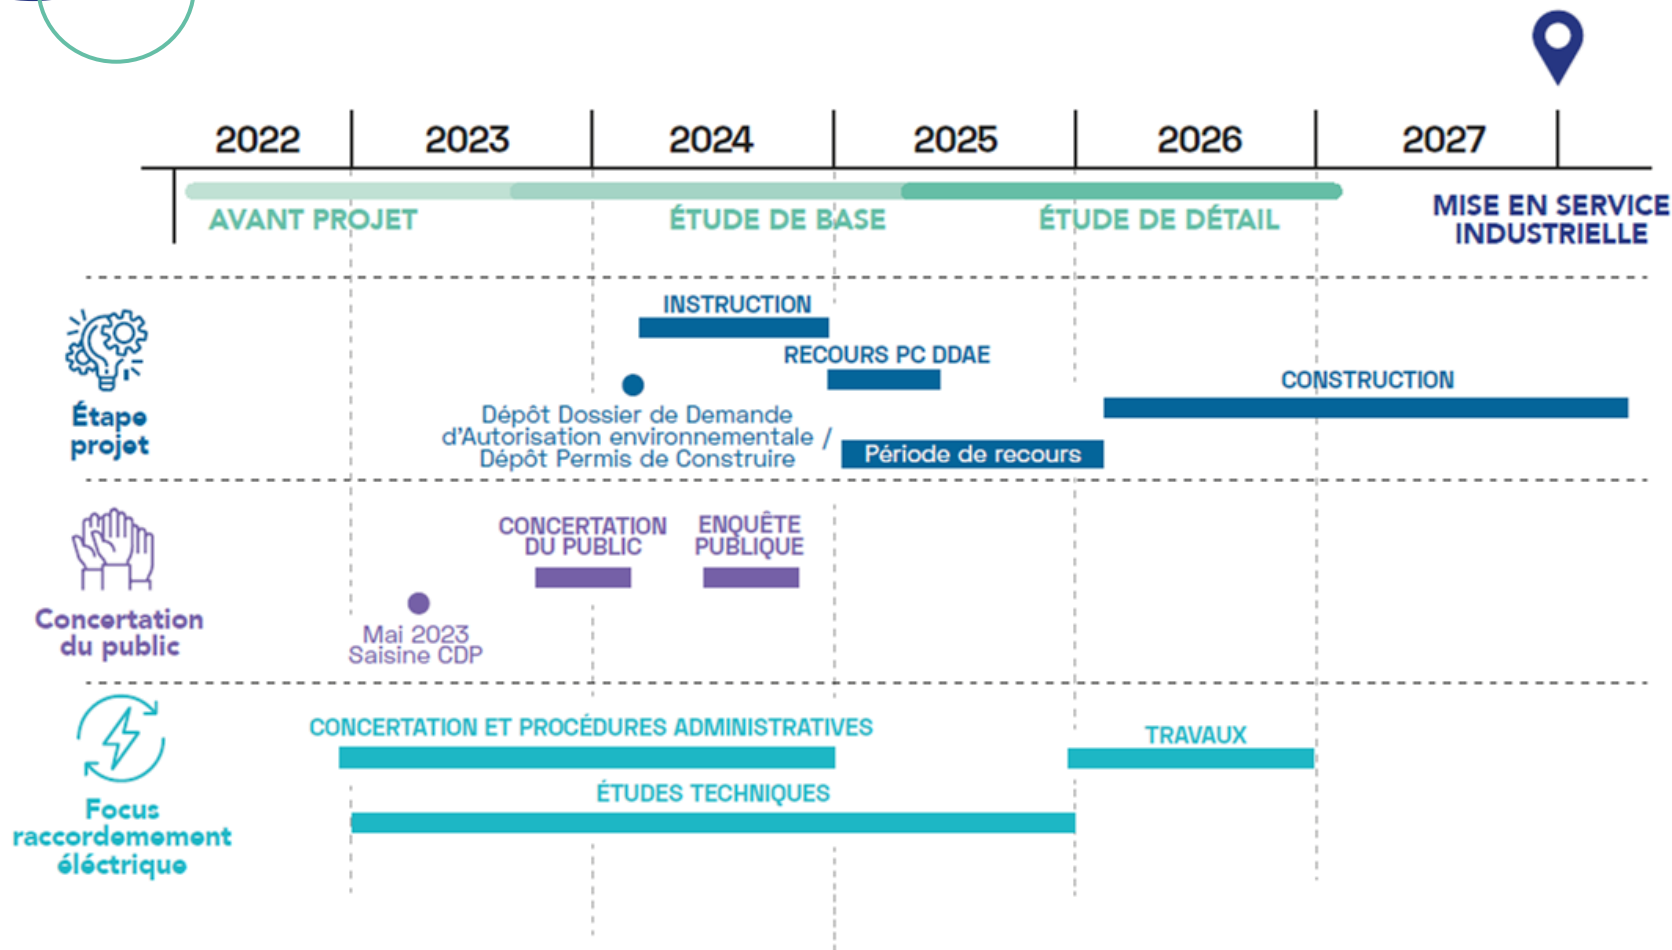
2022 2023 2024 2025 2026 2027

AVANT PROJET

ÉTUDE DE BASE

ÉTUDE DE DÉTAIL

MISE EN SERVICE INDUSTRIELLE

Étape projet

INSTRUCTION

RECOURS PC DDAE

CONSTRUCTION

Dépôt Dossier de Demande d'Autorisation environnementale / Dépôt Permis de Construire

Période de recours

Concertation du public

CONCERTATION DU PUBLIC

ENQUÊTE PUBLIQUE

Mai 2023 Saisine CDP

Focus raccordement éléctrique

CONCERTATION ET PROCÉDURES ADMINISTRATIVES

TRAVAUX

ÉTUDES TECHNIQUES